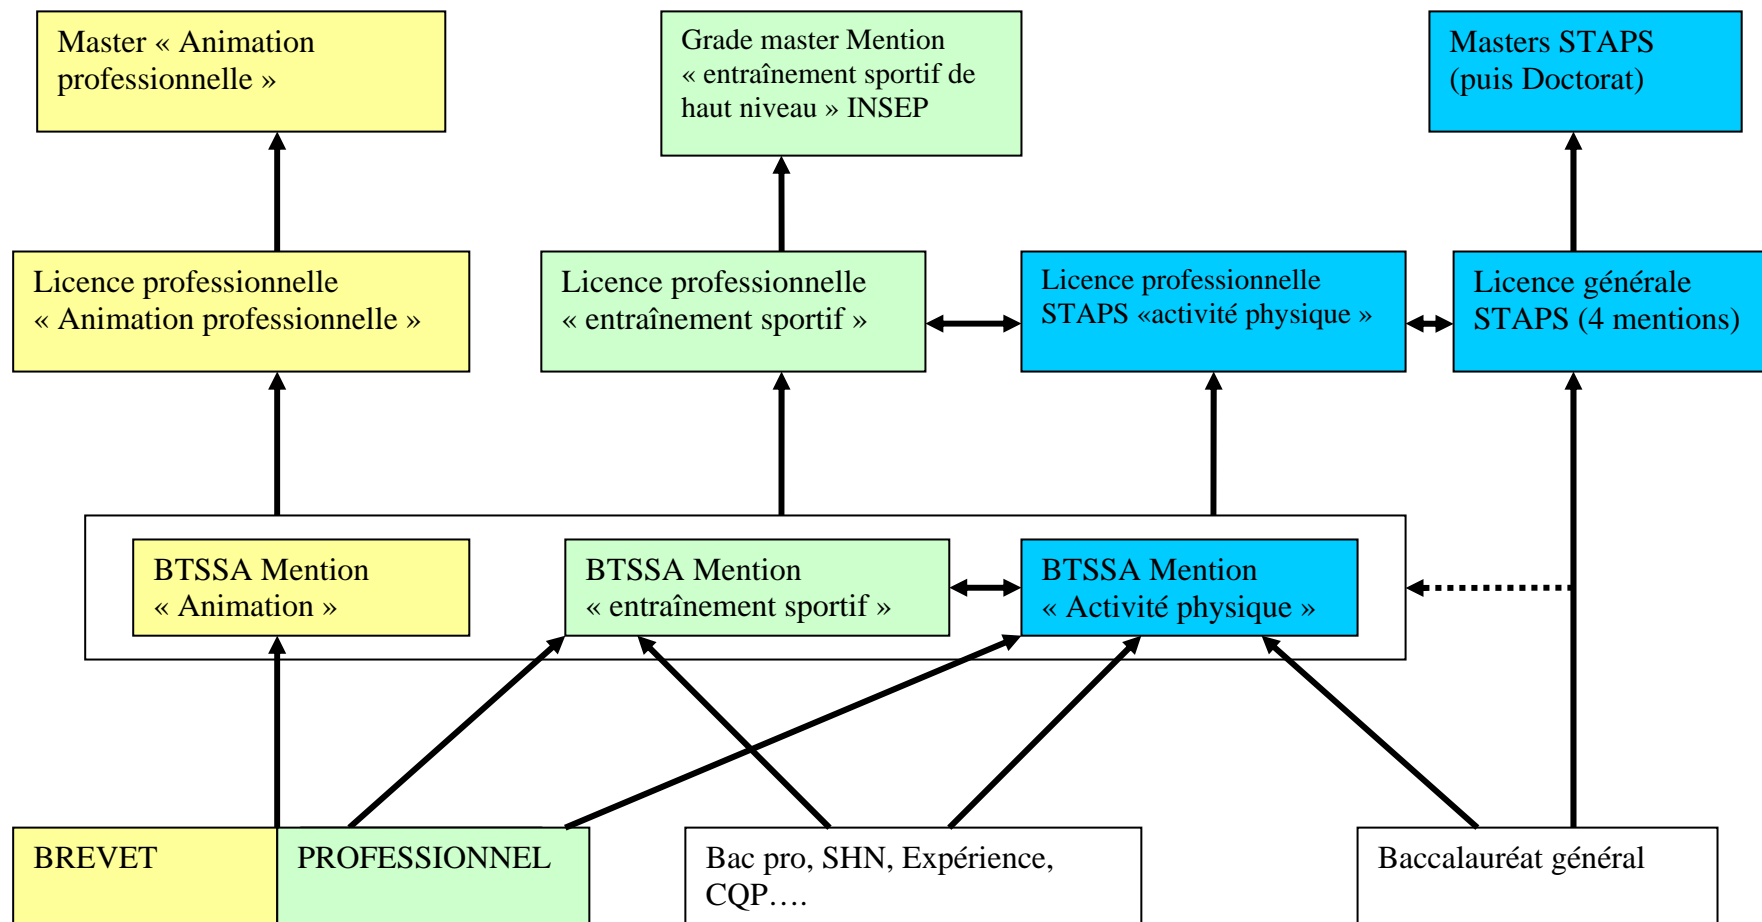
Master « Animation professionnelle »

Grade master Mention « entraînement sportif de haut niveau » INSEP

Masters STAPS (puis Doctorat)

Licence professionnelle « Animation professionnelle »

Licence professionnelle « entraînement sportif »

Licence professionnelle STAPS «activité physique »

Licence générale STAPS (4 mentions)

BTSSA Mention « Animation »

BTSSA Mention « entraînement sportif »

BTSSA Mention « Activité physique »

BREVET

PROFESSIONNEL

Bac pro, SHN, Expérience, CQP….

Baccalauréat général